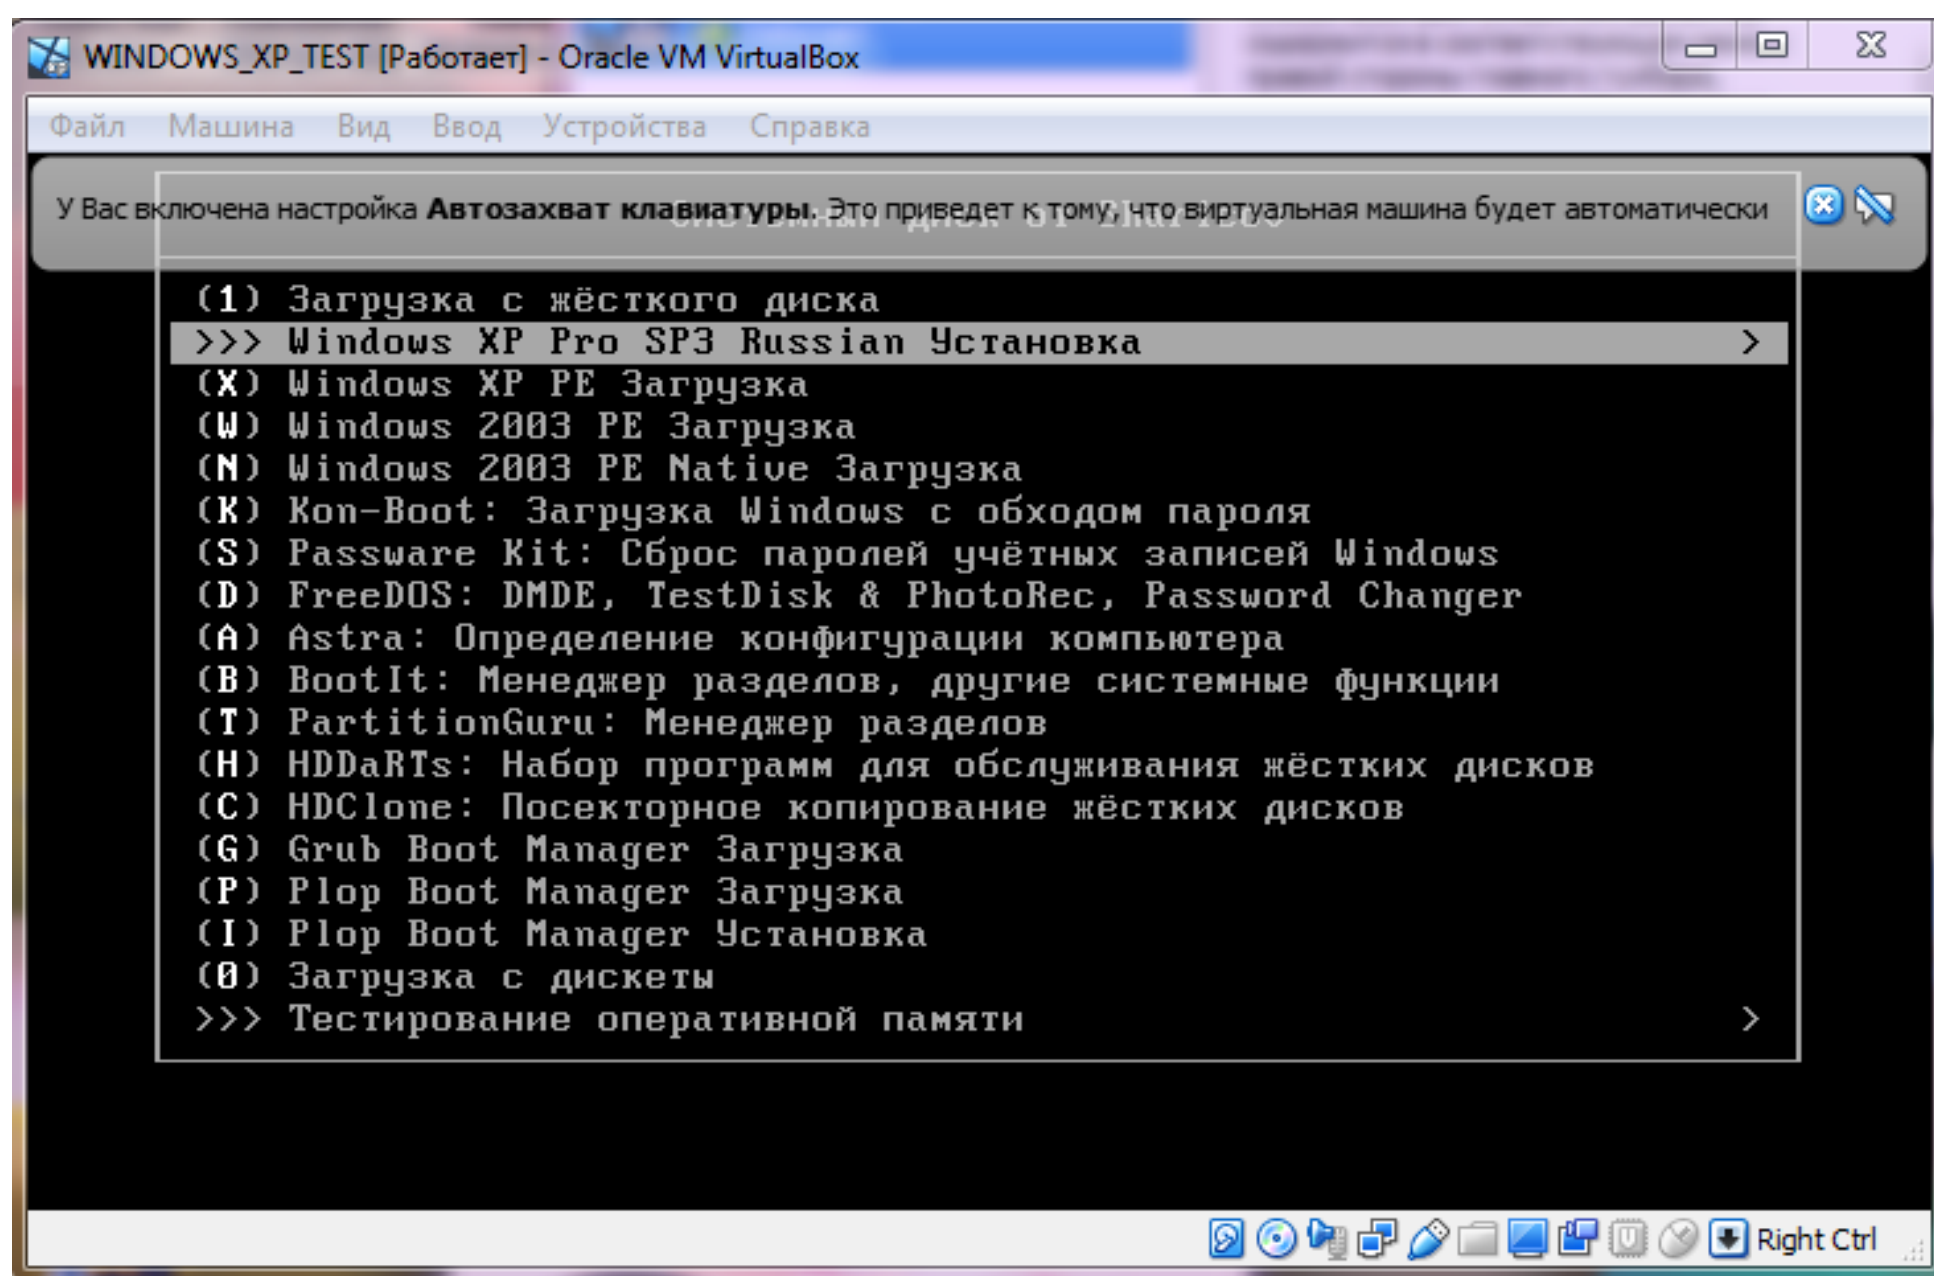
WINDOWS_XP_TEST [Работает] - Oracle VM VirtualBox

Файл Машина Вид Ввод Устройства Справка

У Вас включена настройка **Автозахват клавиатуры.** Это приведет к тому, что виртуальная машина будет автоматически

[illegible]

(1) Загрузка с жёсткого диска
>>> Windows XP Pro SP3 Russian Установка >
(X) Windows XP PE Загрузка
(W) Windows 2003 PE Загрузка
(N) Windows 2003 PE Native Загрузка
(K) Kon-Boot: Загрузка Windows с обходом пароля
(S) Passware Kit: Сброс паролей учётных записей Windows
(D) FreeDOS: DMDE, TestDisk & PhotoRec, Password Changer
(A) Astra: Определение конфигурации компьютера
(B) BootIt: Менеджер разделов, другие системные функции
(T) PartitionGuru: Менеджер разделов
(H) HDDaRTs: Набор программ для обслуживания жёстких дисков
(C) HDClone: Посекторное копирование жёстких дисков
(G) Grub Boot Manager Загрузка
(P) Plop Boot Manager Загрузка
(I) Plop Boot Manager Установка
(0) Загрузка с дискеты
>>> Тестирование оперативной памяти >

Right Ctrl